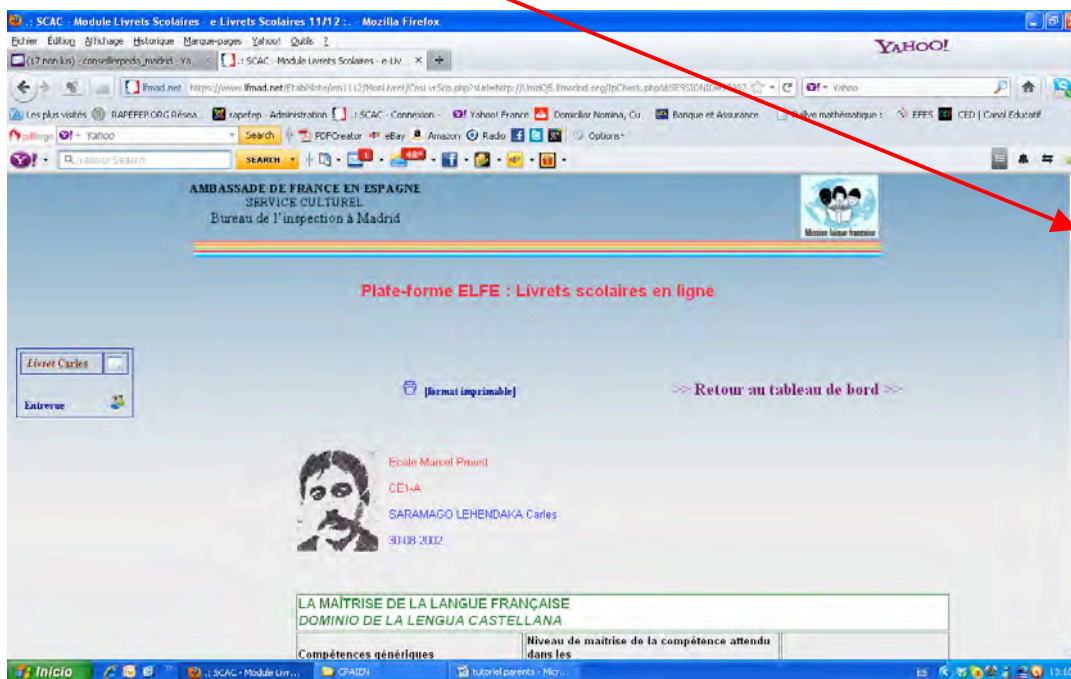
.: SCAC - Module Livrets Scolaires - e-Livrets Scolaires 11/12 :. - Mozilla Firefox

Fichier Édition Affichage Historique Marque-pages Yahoo! Outils ?

YAHOO!

(17 non lus) - conseillerpeda_madrid - Ya... .: SCAC - Module Livrets Scolaires - e-Liv... +

lfmad.net https://www.lfmad.net/EtabPilote/en1112/MonLivret/Cest.vrSco.php?sUrlehttp://LfmzlQ6.lfmadrid.org/IpCheck.php&SESSION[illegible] Yahoo

Les plus visités RAPEFEP.ORG Résea... rapefep - Administration .: SCAC - Connexion - Yahoo! France Domiciliar Nomina, Cu... Banque et Assurance Rallye mathématique : EFES CED | Canal Educatif

Yahoo Search PDFCreator eBay Amazon Radio Options

Yahoo! Search SEARCH

AMBASSADE DE FRANCE EN ESPAGNE
SERVICE CULTUREL
Bureau de l'inspection à Madrid

Mission laïque française

Plate-forme ELFE : Livrets scolaires en ligne

Livret Carles

Entrevue

[format imprimable]

>> Retour au tableau de bord >>

Ecole Marcel Proust

CE1-A

SARAMAGO LEHENDAKA Carles

30-08-2002

LA MAÎTRISE DE LA LANGUE FRANÇAISE
DOMINIO DE LA LENGUA CASTELLANA

| Compétences génériques | Niveau de maîtrise de la compétence attendu dans les | |
|---|---|---|

Inicio | SCAC - Module Livr... | CPAIEN | tutoriel parents - Micr... | ES 13:10